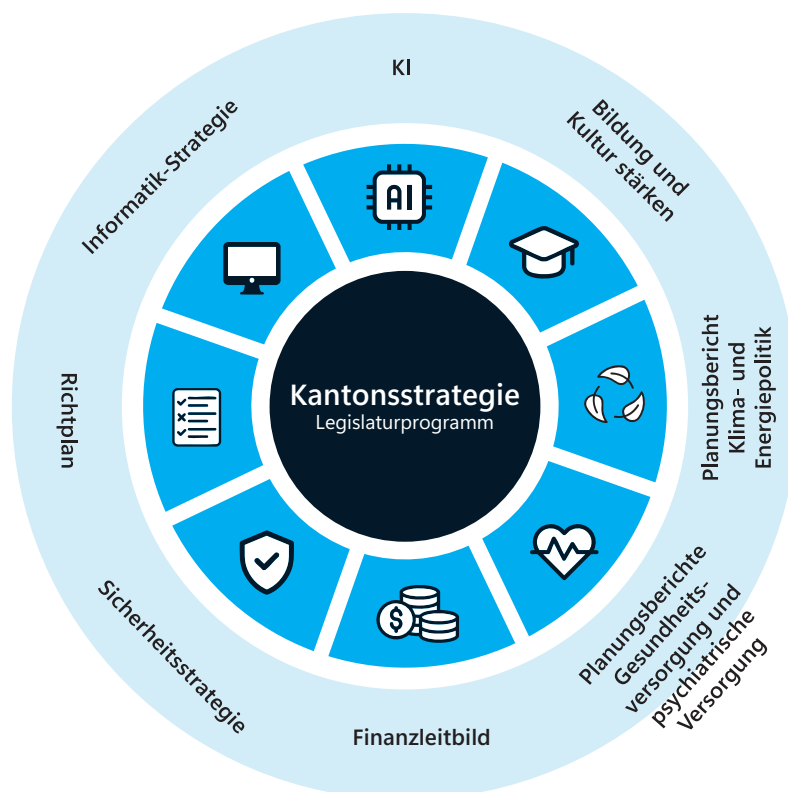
Kantonsstrategie
Legislaturprogramm

AI

KI

Bildung und Kultur stärken

Planungsbericht Klima- und Energiepolitik

Planungsberichte Gesundheitsversorgung und psychiatrische Versorgung

Finanzleitbild

Sicherheitsstrategie

Richtplan

Informatik-Strategie